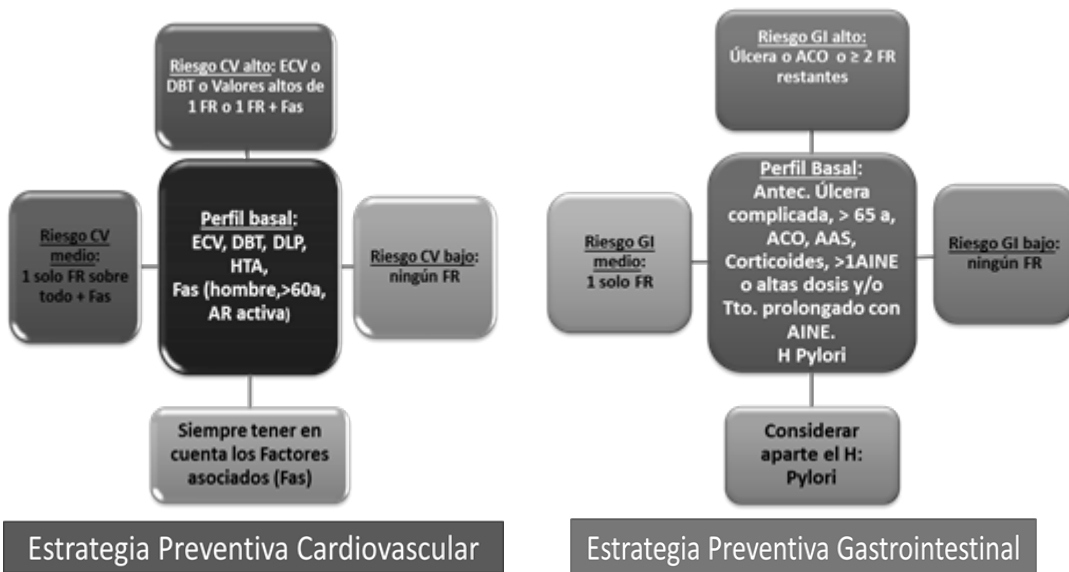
Riesgo CV alto: ECV o DBT o Valores altos de 1 FR o 1 FR + Fas

Riesgo CV medio: 1 solo FR sobre todo + Fas

Perfil basal: ECV, DBT, DLP, HTA, Fas (hombre,>60a, AR activa)

Riesgo CV bajo: ningún FR

Siempre tener en cuenta los Factores asociados (Fas)

Estrategia Preventiva Cardiovascular

Riesgo GI alto: Úlcera o ACO o $\geq$ 2 FR restantes

Riesgo GI medio: 1 solo FR

Perfil Basal: Antec. Úlcera complicada, > 65 a, ACO, AAS, Corticoides, >1AINE o altas dosis y/o Tto. prolongado con AINE. H Pylori

Riesgo GI bajo: ningún FR

Considerar aparte el H: Pylori

Estrategia Preventiva Gastrointestinal